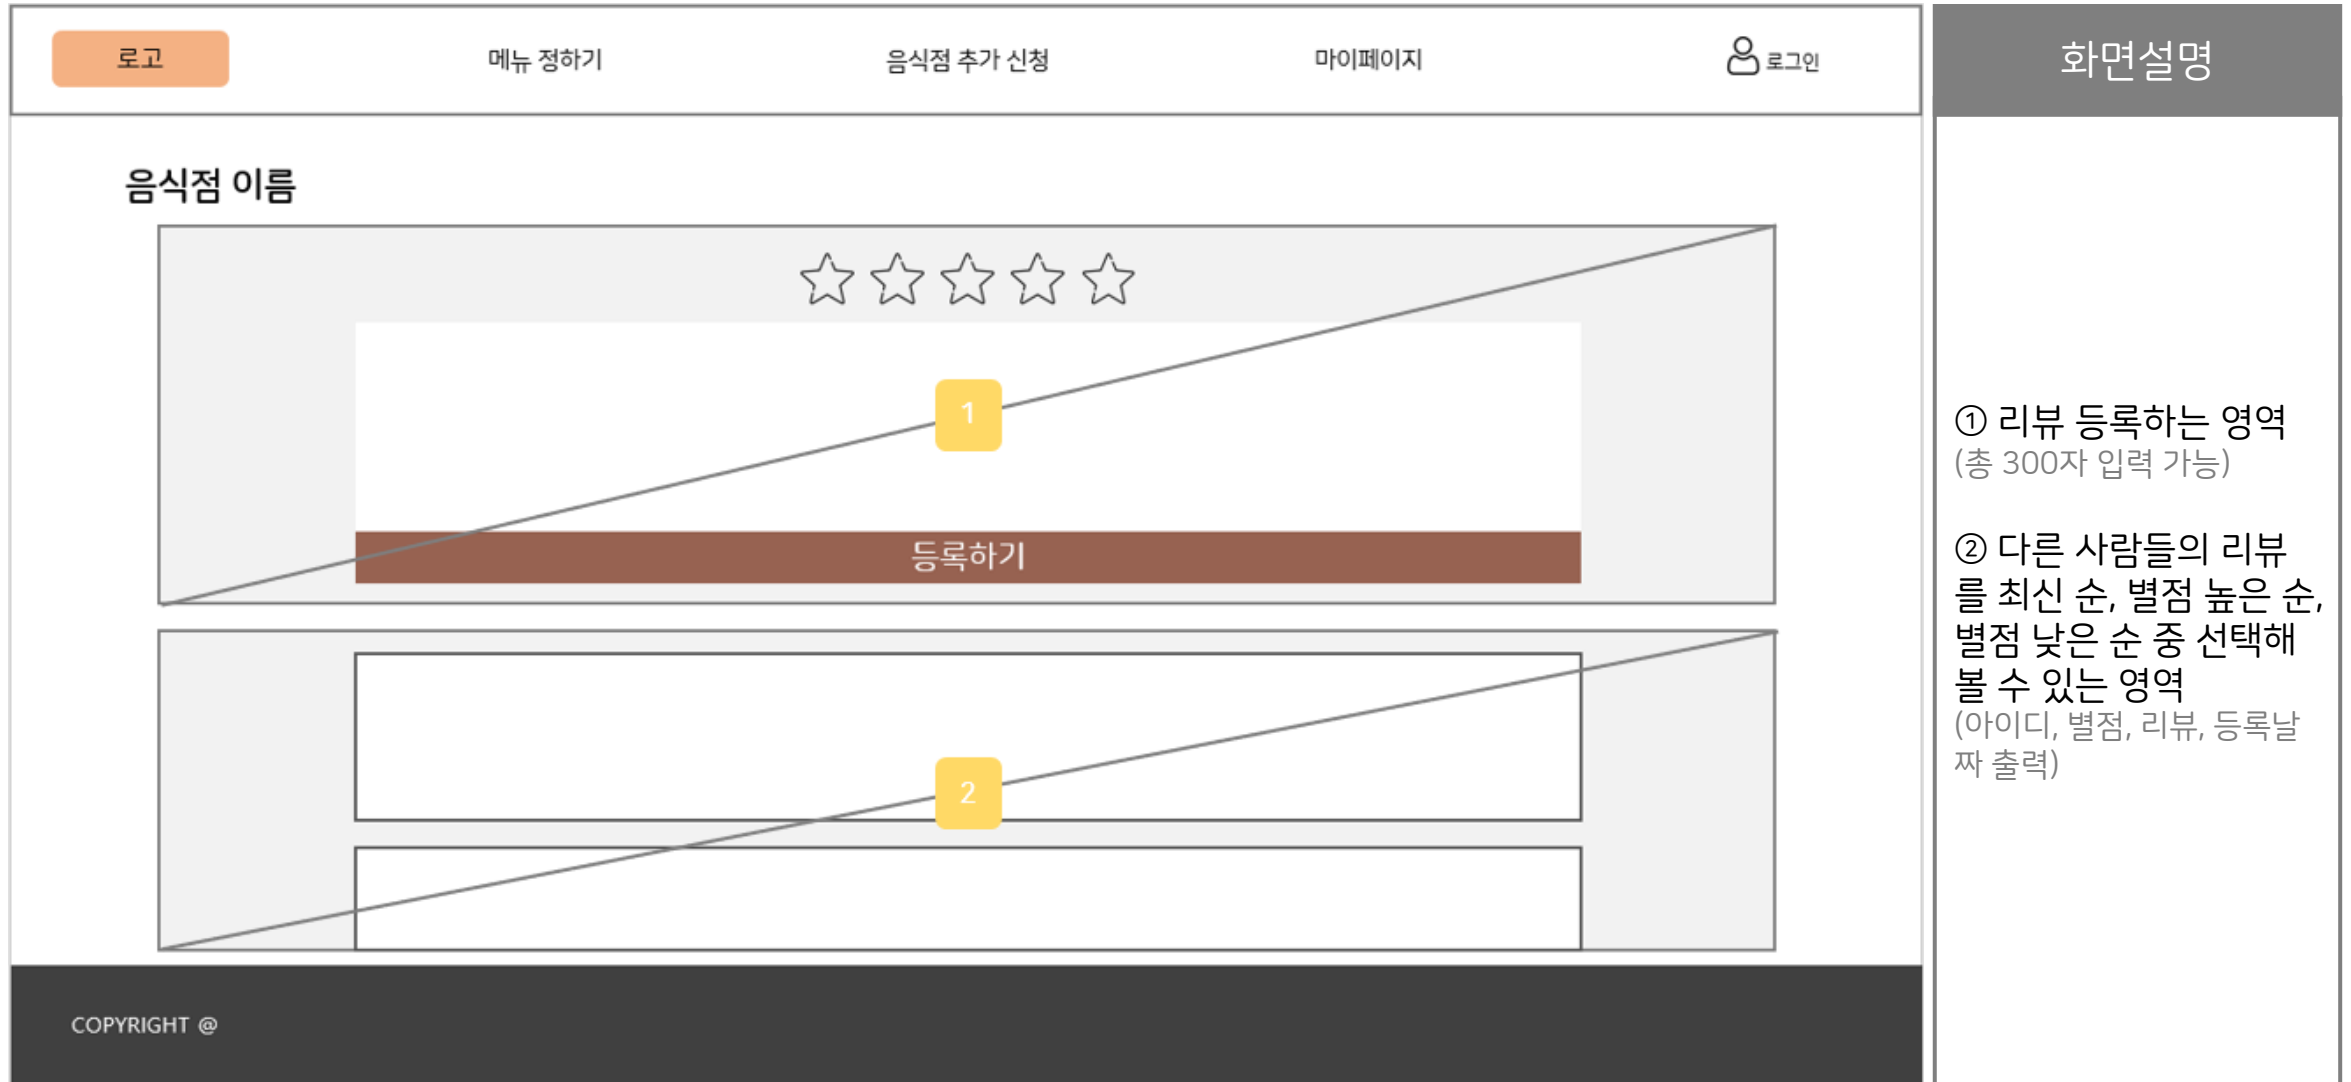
로고
메뉴 정하기
음식점 추가 신청
마이페이지
로그인

음식점 이름

1

등록하기

2

COPYRIGHT @

화면설명

① 리뷰 등록하는 영역
(총 300자 입력 가능)

② 다른 사람들의 리뷰를 최신 순, 별점 높은 순, 별점 낮은 순 중 선택해 볼 수 있는 영역
(아이디, 별점, 리뷰, 등록날짜 출력)